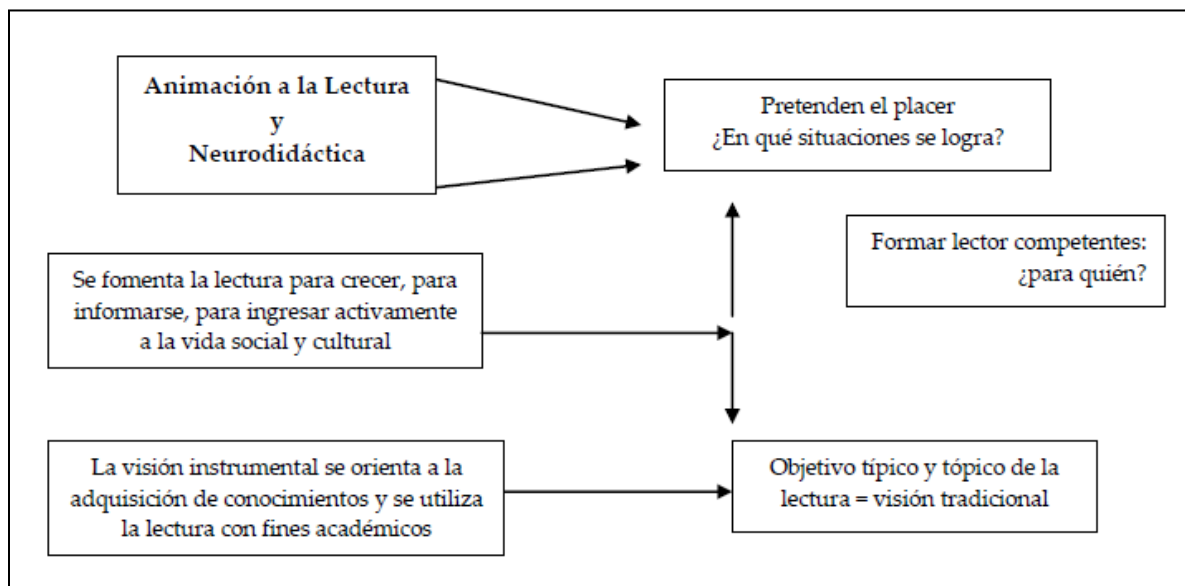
Animación a la Lectura
y
Neurodidáctica

Pretenden el placer
¿En qué situaciones se logra?

Formar lector competentes:
¿para quién?

Se fomenta la lectura para crecer, para informarse, para ingresar activamente a la vida social y cultural

La visión instrumental se orienta a la adquisición de conocimientos y se utiliza la lectura con fines académicos

Objetivo típico y tópico de la lectura = visión tradicional